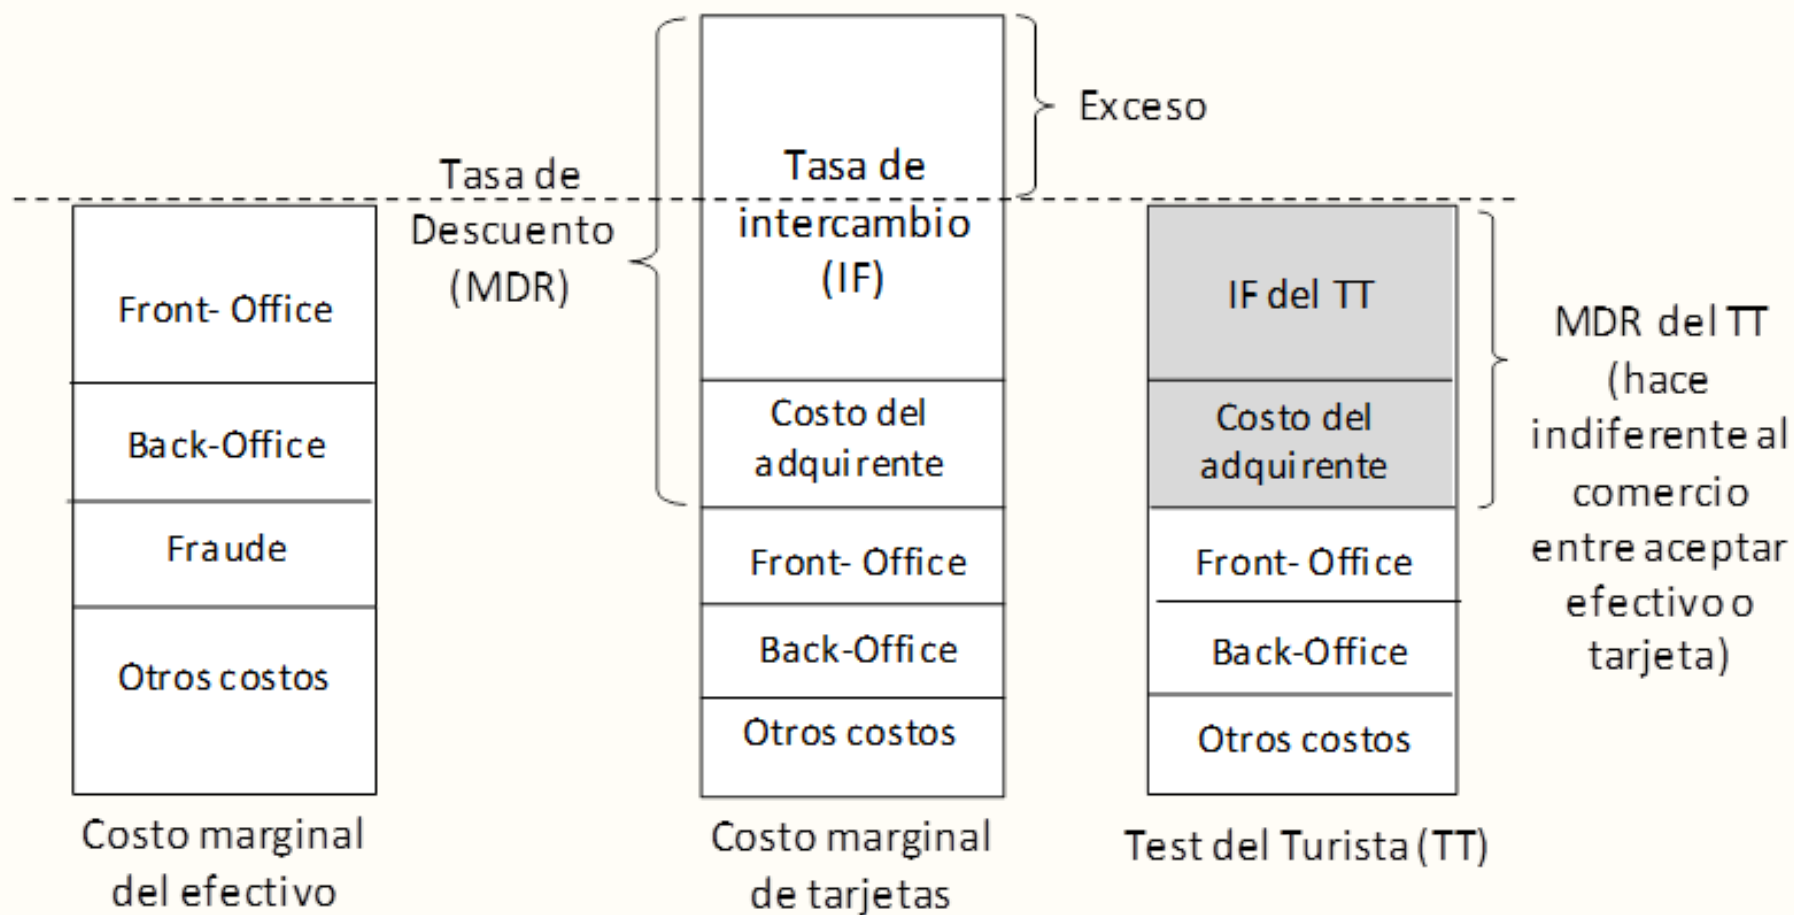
Tasa de Descuento (MDR)

Exceso

Front- Office
Back-Office
Fraude
Otros costos

Costo marginal del efectivo

Tasa de intercambio (IF)
Costo del adquirente
Front- Office
Back-Office
Otros costos

Costo marginal de tarjetas

IF del TT
Costo del adquirente
Front- Office
Back-Office
Otros costos

Test del Turista (TT)

MDR del TT (hace indiferente al comercio entre aceptar efectivo o tarjeta)